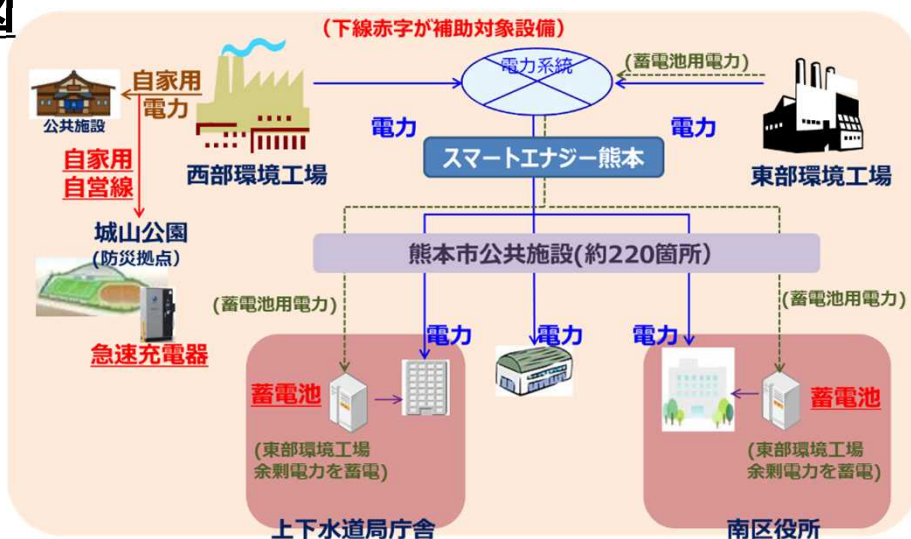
図

（下線赤字が補助対象設備）

電力系統

（蓄電池用電力）

自家用電力

公共施設

自家用自営線

西部環境工場

電力

電力

スマートエナジー熊本

東部環境工場

城山公園（防災拠点）

熊本市公共施設（約220箇所）

（蓄電池用電力）

（蓄電池用電力）

急速充電器

電力

電力

電力

蓄電池

蓄電池

（東部環境工場余剰電力を蓄電）

（東部環境工場余剰電力を蓄電）

上下水道局庁舎

南区役所